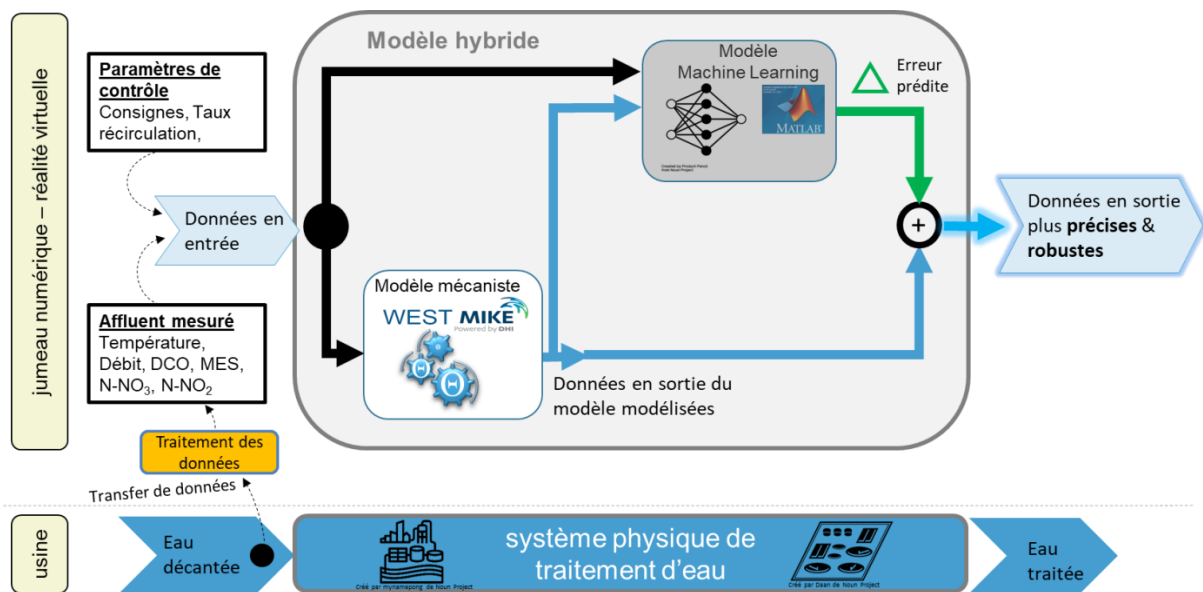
jumeau numérique – réalité virtuelle

Paramètres de contrôle
Consignes, Taux récirculation,

Données en entrée

Affluent mesuré
Température, Débit, DCO, MES, N-NO$_3$, N-NO$_2$

Traitement des données

Transfer de données

Modèle hybride

Modèle Machine Learning

Created by Product Pencil from Noun Project

MATLAB

Erreur prédite

+

Données en sortie plus précises & robustes

Modèle mécaniste

WEST MIKE Powered by DHI

Données en sortie du modèle modélisées

usine

Eau décantée

système physique de traitement d'eau

Créé par mynamepong de Noun Project

Créé par Daan de Noun Project

Eau traitée